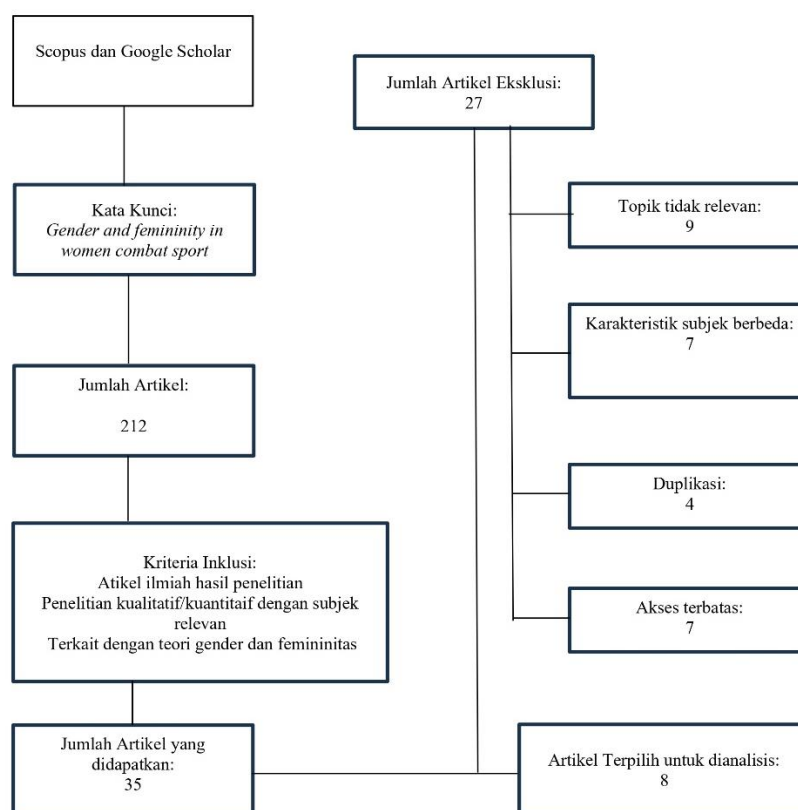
Scopus dan Google Scholar

Kata Kunci:
*Gender and femininity in women combat sport*

Jumlah Artikel:

212

Kriteria Inklusi:
Atikel ilmiah hasil penelitian
Penelitian kualitatif/kuantitaif dengan subjek relevan
Terkait dengan teori gender dan femininitas

Jumlah Artikel yang didapatkan:
35

Jumlah Artikel Eksklusi:
27

Topik tidak relevan:
9

Karakteristik subjek berbeda:
7

Duplikasi:
4

Akses terbatas:
7

Artikel Terpilih untuk dianalisis:
8